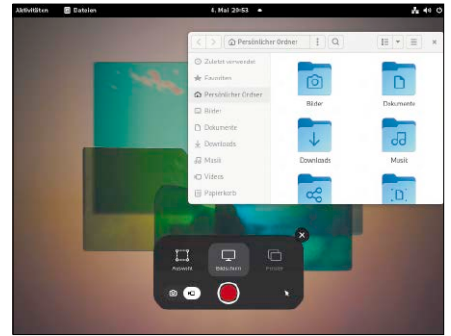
Aktivitäten Dateien 4. Mai 20:53

Persönlicher Ordner

Zuletzt verwendet
Favoriten
Persönlicher Ordner
Bilder
Dokumente
Downloads
Musik
Videos
Papierkorb

Bilder
Dokumente
Downloads
Musik

Auswahl
Bildschirm
Fenster